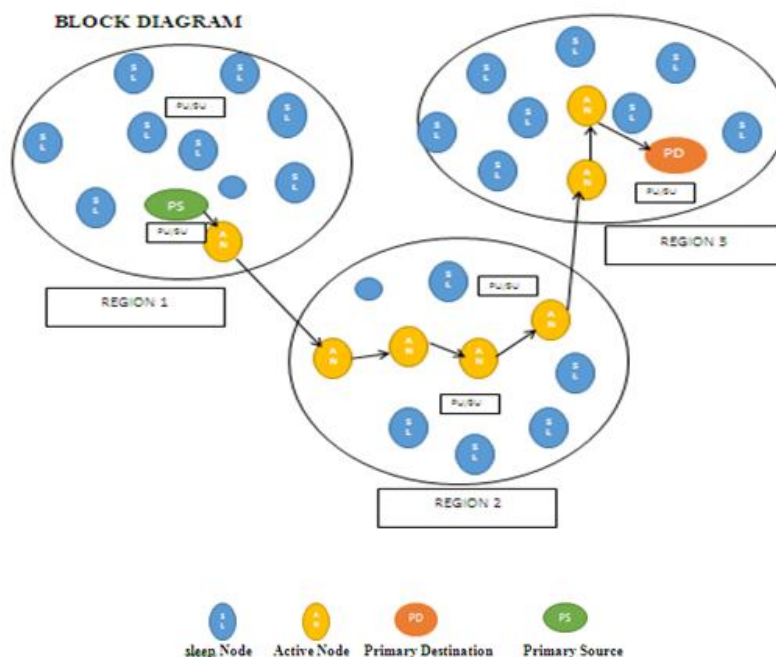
BLOCK DIAGRAM

S L
S L
PU/SU
S L
S L
S L
S L
S L
S L
PS
PU/SU
A N

REGION 1

S L
S L
S L
S L
S L
A N
S L
A N
PD
S L
A N
PU/SU

REGION 3

S L
PU/SU
A N
A N
A N
A N
A N
S L
PU/SU
S L
S L
S L
S L

REGION 2

S L
sleep Node
A N
Active Node
PD
Primary Destination
PS
Primary Source